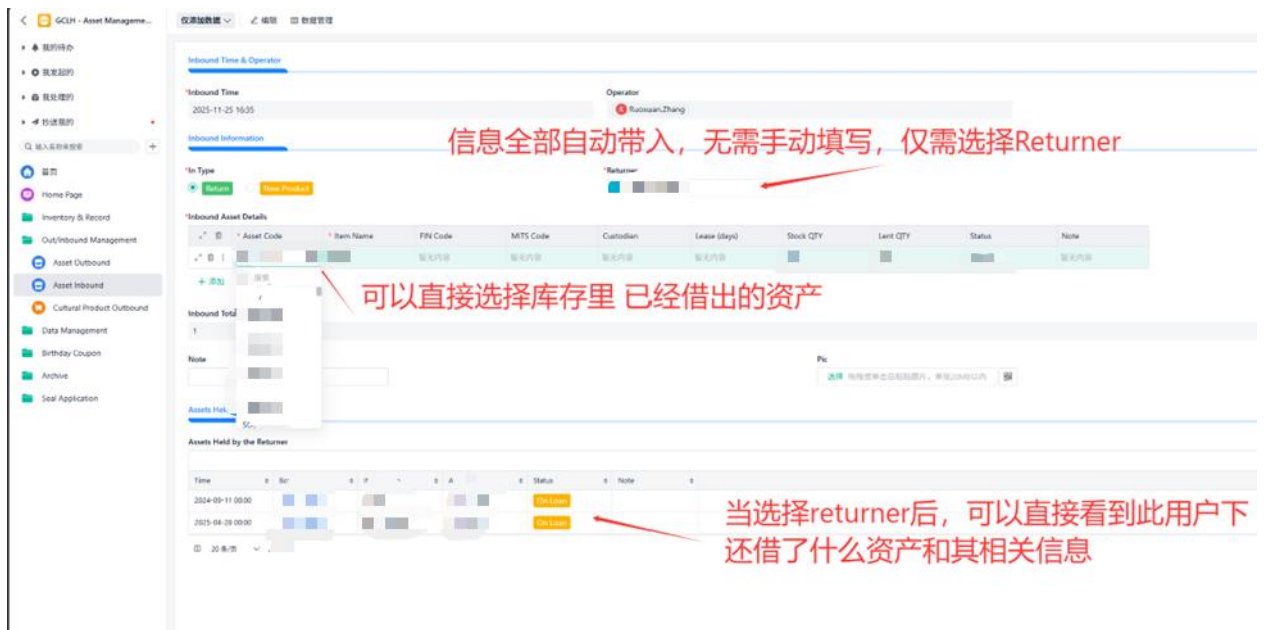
GCLH - Asset Manageme...

仅添加数据 编辑 数据管理

我的待办
我发起的
我处理的
抄送我的
输入名称来搜索
首页
Home Page
Inventory & Record
Out/Inbound Management
Asset Outbound
Asset Inbound
Cultural Product Outbound
Data Management
Birthday Coupon
Archive
Seal Application

Inbound Time & Operator

*Inbound Time
2025-11-25 16:35

Operator
Ruoxuan.Zhang

Inbound Information

信息全部自动带入，无需手动填写，仅需选择Returner

*In Type
Return New Product

*Returner

*Inbound Asset Details

| | * Asset Code | * Item Name | FIN Code | MITS Code | Custodian | Lease (days) | Stock QTY | Lent QTY | Status | Note |
|---|---|---|---|---|---|---|---|---|---|---|
| | | | 暂无内容 | 暂无内容 | 暂无内容 | 暂无内容 | | | | 暂无内容 |

+ 添加

搜索

可以直接选择库存里 已经借出的资产

Inbound Total
1

Note

Pic
选择 拖拽文件至此或粘贴图片，单张20MB以内

Assets Hel...

Assets Held by the Returner

| Time | Bo | P | A | Status | Note |
|---|---|---|---|---|---|
| 2024-09-11 00:00 | | | | On Loan | |
| 2025-04-28 00:00 | | | | On Loan | |

20条/页

当选择returner后，可以直接看到此用户下还借了什么资产和其相关信息